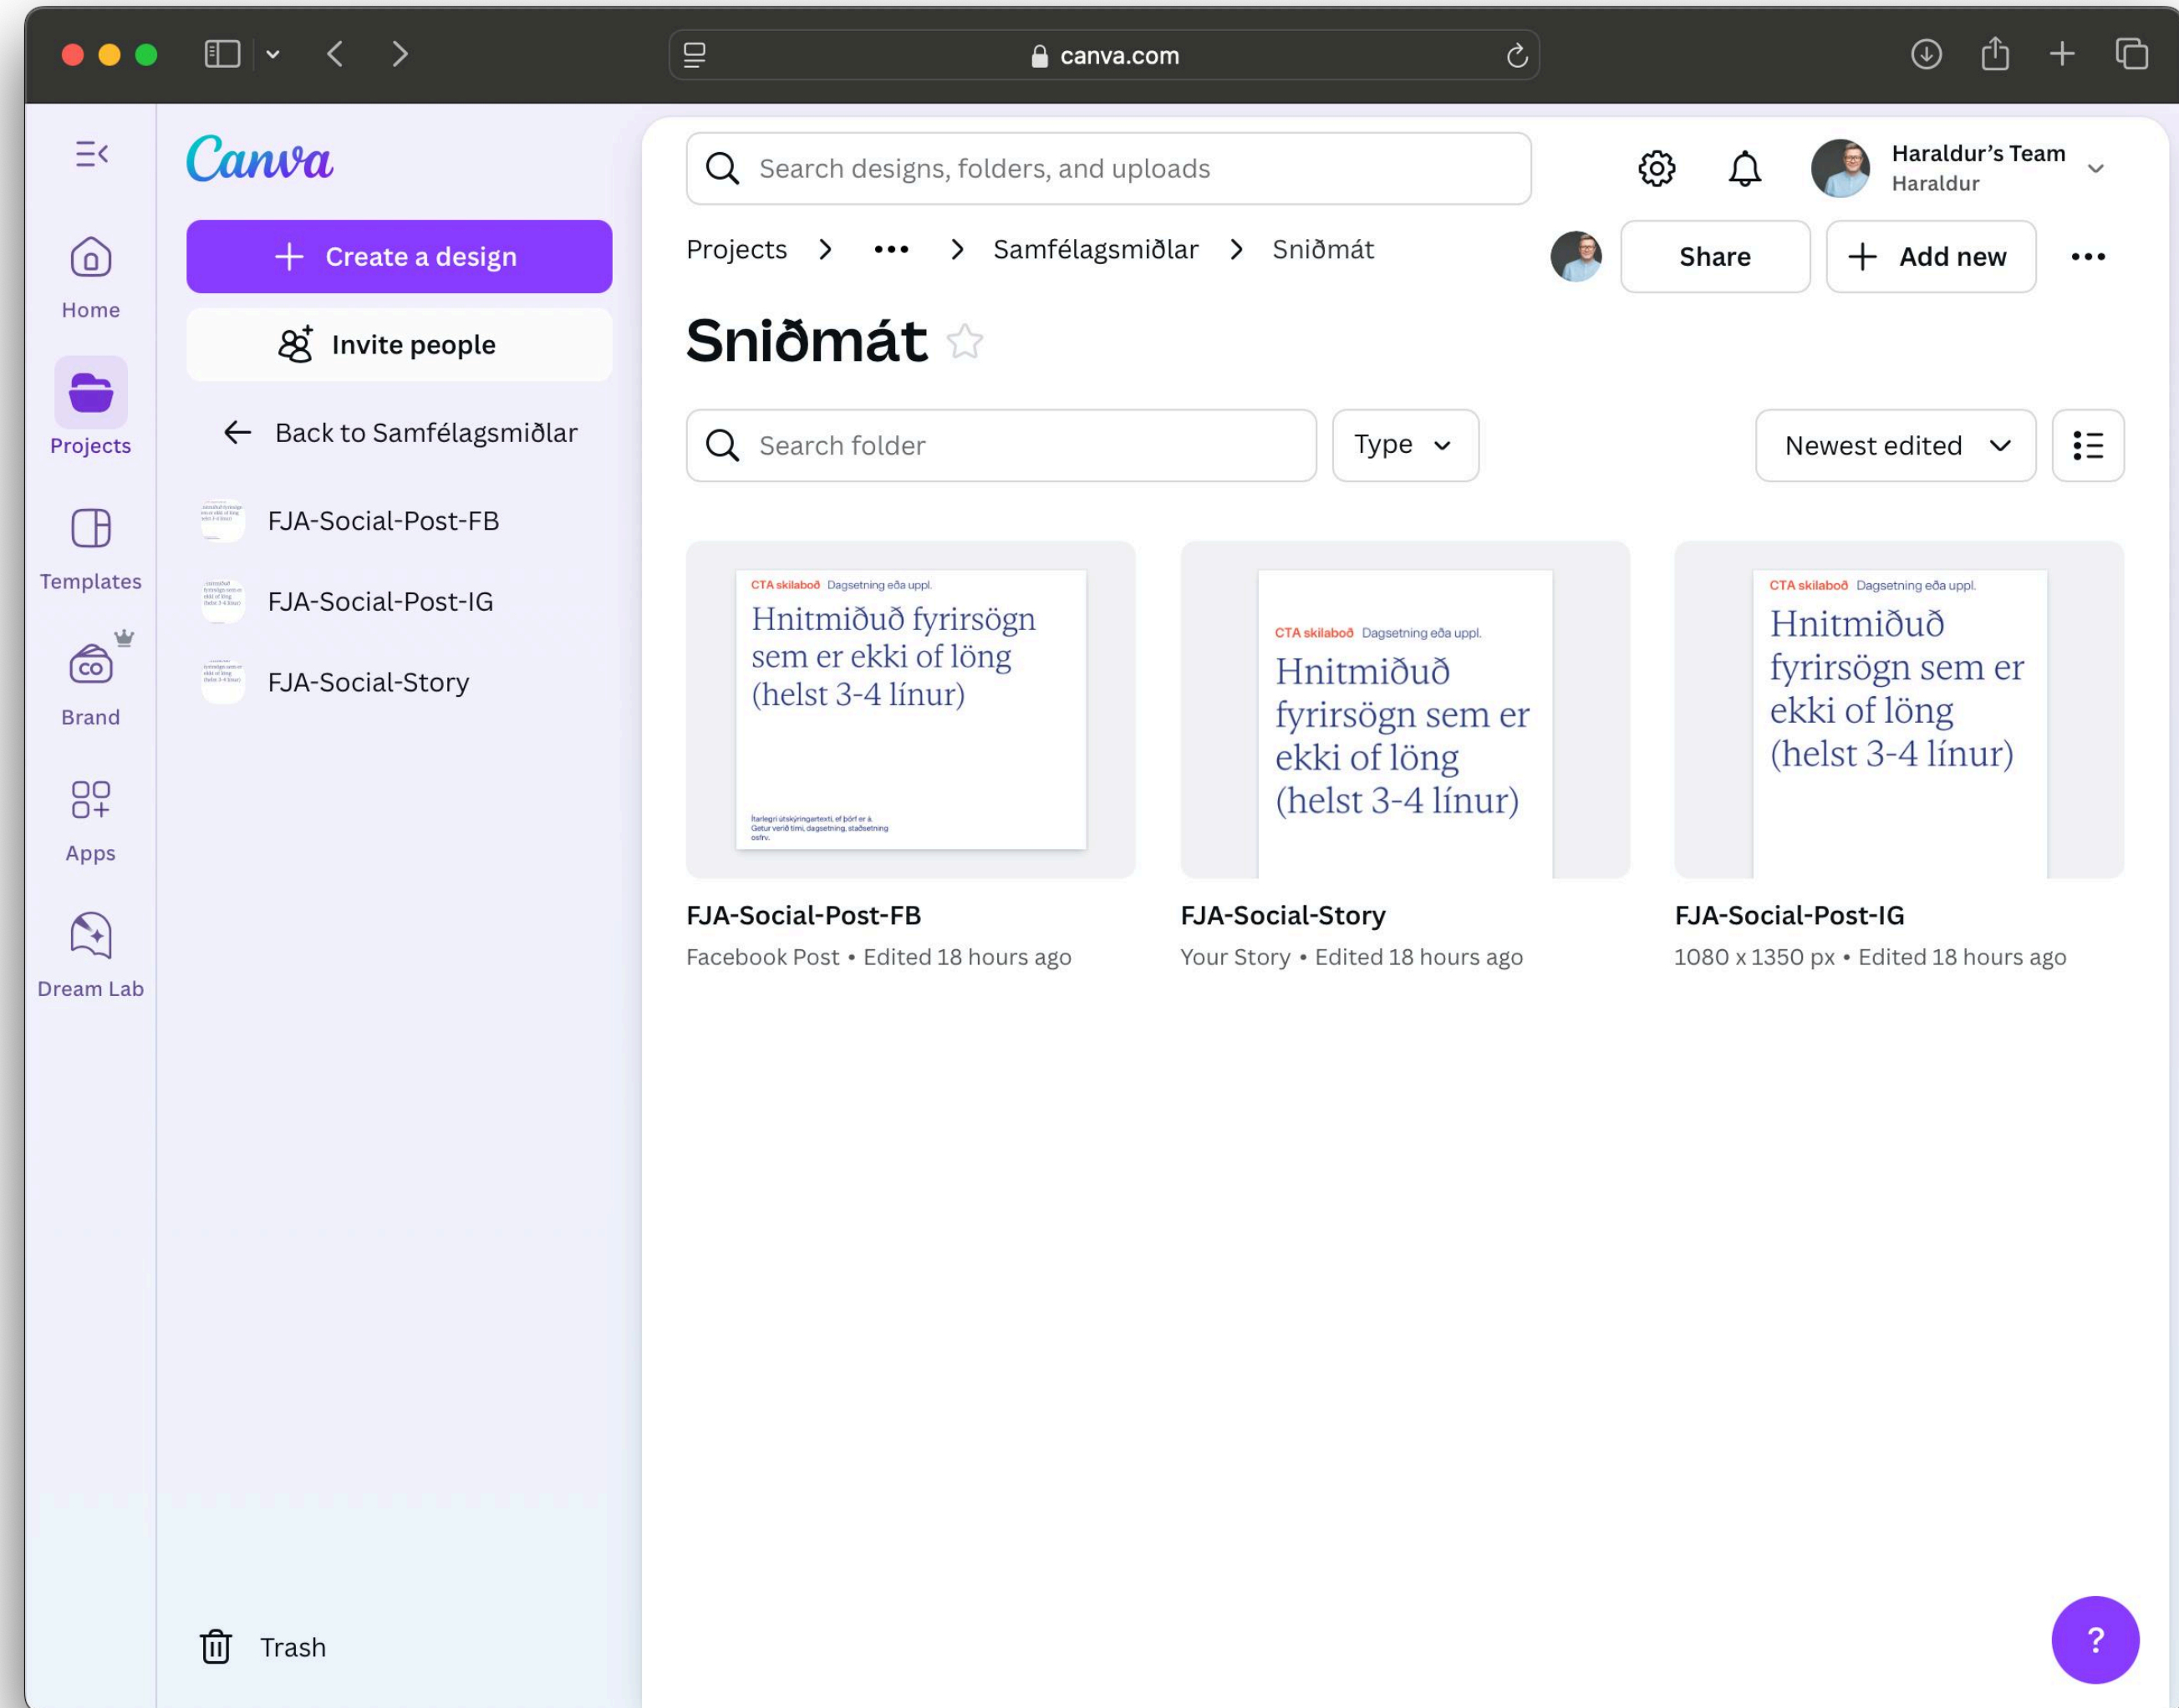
canva.com

Home

Projects

Templates

Brand

Apps

Dream Lab

Canva

Create a design

Invite people

Back to Samfélagsmiðlar

FJA-Social-Post-FB

FJA-Social-Post-IG

FJA-Social-Story

Trash

Search designs, folders, and uploads

Haraldur's Team
Haraldur

Projects > ••• > Samfélagsmiðlar > Sniðmát

Share

Add new

Sniðmát

Search folder

Type

Newest edited

CTA skilaboð Dagsetning eða uppl.
Hnitmiðuð fyrirsögn sem er ekki of löng (helst 3-4 línur)
Ítarlegri útskýringartexti, ef þörf er á. Getur verið tími, dagsetning, staðsetning osfrv.

FJA-Social-Post-FB
Facebook Post • Edited 18 hours ago

CTA skilaboð Dagsetning eða uppl.
Hnitmiðuð fyrirsögn sem er ekki of löng (helst 3-4 línur)

FJA-Social-Story
Your Story • Edited 18 hours ago

CTA skilaboð Dagsetning eða uppl.
Hnitmiðuð fyrirsögn sem er ekki of löng (helst 3-4 línur)

FJA-Social-Post-IG
1080 x 1350 px • Edited 18 hours ago

?